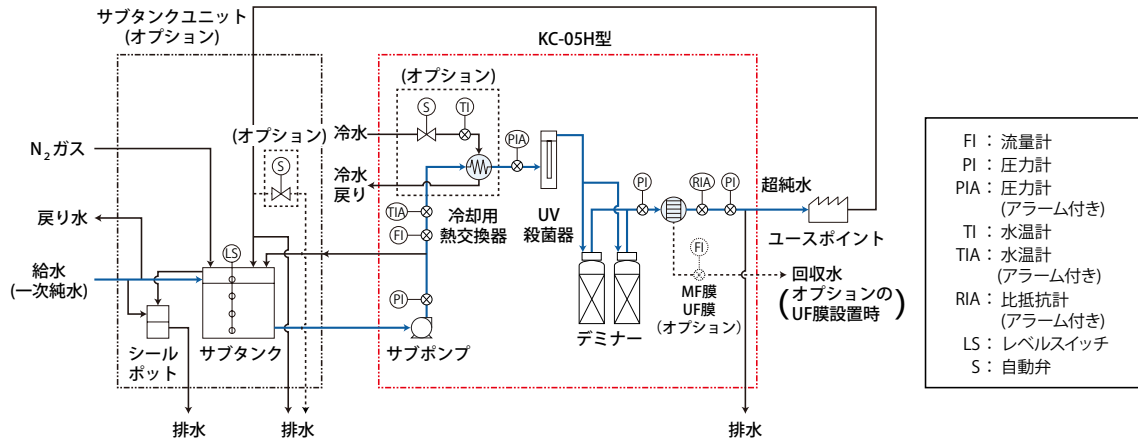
サブタンクユニット
(オプション)

KC-05H型

(オプション)

S TI

(オプション) 冷水

PIA

$N_2$ガス

S

冷水
戻り

戻り水

TIA
FI

冷却用
熱交換器

UV
殺菌器

PI RIA PI

超純水

ユースポイント

LS

給水
(一次純水)

FI

回収水

PI

MF膜
UF膜
(オプション)

(オプションの
UF膜設置時)

シール
ポット

サブタンク

サブポンプ

デミナー

排水 排水 排水

| FI : 流量計 |
|---|
| PI : 圧力計 |
| PIA : 圧力計 (アラーム付き) |
| TI : 水温計 |
| TIA : 水温計 (アラーム付き) |
| RIA : 比抵抗計 (アラーム付き) |
| LS : レベルスイッチ |
| S : 自動弁 |